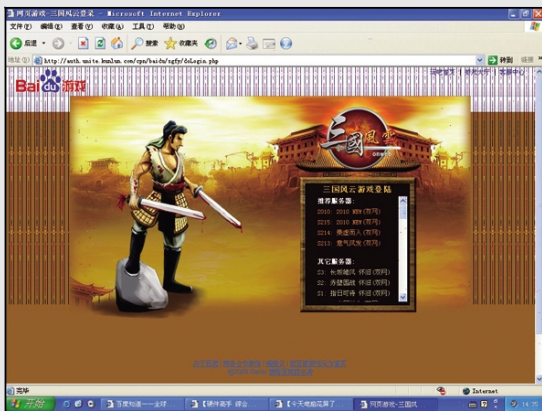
网页游戏-三国风云登录 - Microsoft Internet Explorer

文件(F) 编辑(E) 查看(V) 收藏(A) 工具(T) 帮助(H)

后退 搜索 收藏夹

地址(D) http://auth.unite.kunlun.com/cpa/baidu/sgfy/doLogin.php

转到 链接

Baidu游戏

三国风云

三国风云游戏登陆

推荐服务器：

2010 2010 ECY (双线)

2215 2010 ECY (双线)

2214 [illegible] (双线)

2213 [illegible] (双线)

其它服务器：

23 长坂藏兵 怀旧 (双线)

22 赤壁遗迹 怀旧 (双线)

21 指日可待 怀旧 (双线)

完毕

Internet

开始

百度知道——全球

【硬件高手 综合

【卡巴能玩了

网页游戏-三国风

14:39